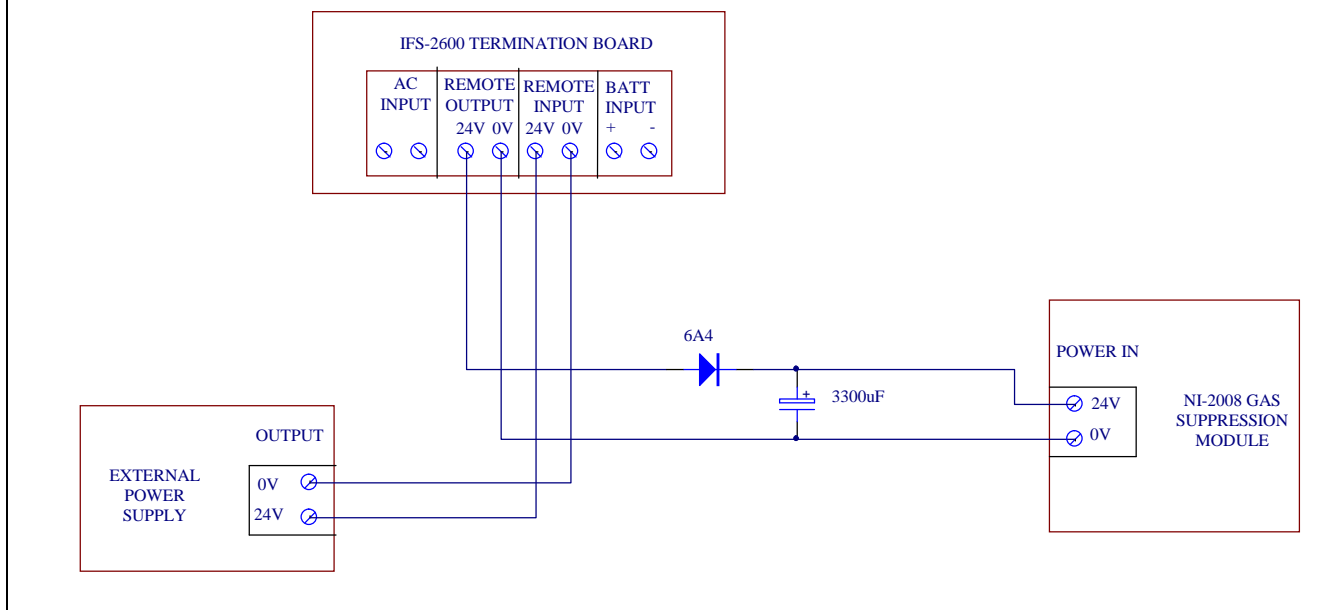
IFS-2600 TERMINATION BOARD

AC INPUT

REMOTE OUTPUT
24V 0V

REMOTE INPUT
24V 0V

BATT INPUT
+ -

6A4

+
3300uF

POWER IN

24V

0V

NI-2008 GAS SUPPRESSION MODULE

OUTPUT

EXTERNAL POWER SUPPLY

0V

24V